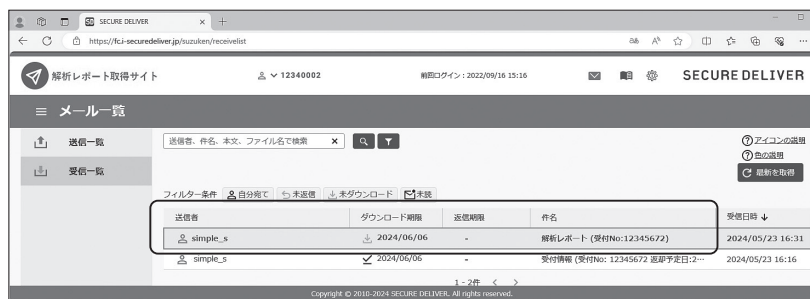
SECURE DELIVER
https://fcj-securedeliver.jp/suzuken/receivelist

解析レポート取得サイト
12340002
前回ログイン：2022/09/16 15:16
SECURE DELIVER

メール一覧

送信一覧
受信一覧

送信者、件名、本文、ファイル名で検索

アイコンの説明
色の説明
最新を取得

フィルター条件 自分宛て 未返信 未ダウンロード 未読

| 送信者 | ダウンロード期限 | 返信期限 | 件名 | 受信日時 |
|---|---|---|---|---|
| simple_s | 2024/06/06 | - | 解析レポート (受付No:12345672) | 2024/05/23 16:31 |
| simple_s | 2024/06/06 | - | 受付情報 (受付No: 12345672 返却予定日:2… | 2024/05/23 16:16 |

1 - 2件

Copyright © 2010-2024 SECURE DELIVER. All rights reserved.